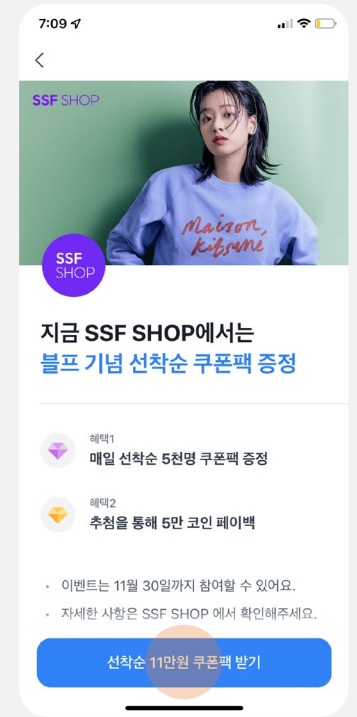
7:09

<

SSF SHOP

Maison Kitsuné

SSF SHOP

지금 SSF SHOP에서는
블프 기념 선착순 쿠폰팩 증정

혜택1
매일 선착순 5천명 쿠폰팩 증정

혜택2
추첨을 통해 5만 코인 페이백

• 이벤트는 11월 30일까지 참여할 수 있어요.
• 자세한 사항은 SSF SHOP 에서 확인해주세요.

선착순 11만원 쿠폰팩 받기